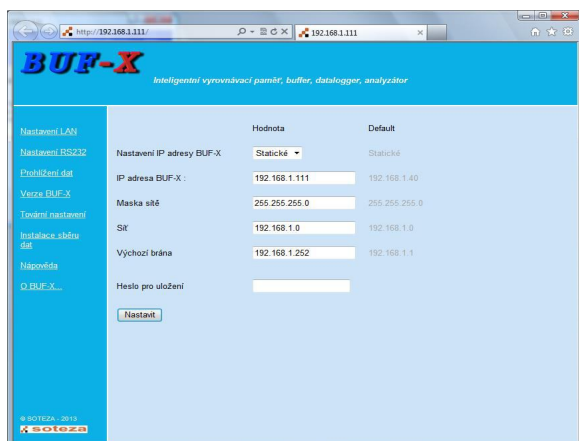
http://192.168.1.111/

192.168.1.111

BUF-X

Inteligentní vyrovnávací paměť, buffer, datalogger, analyzátor

Nastavení LAN

Nastavení RS232

Prohlížení dat

Verze BUF-X

Tovární nastavení

Instalace sběru dat

Nápověda

O BUF-X...

|  | Hodnota | Default |
|---|---|---|
| Nastavení IP adresy BUF-X | Statické | Statické |
| IP adresa BUF-X : | 192.168.1.111 | 192.168.1.40 |
| Maska sítě | 255.255.255.0 | 255.255.255.0 |
| Síť | 192.168.1.0 | 192.168.1.0 |
| Výchozí brána | 192.168.1.252 | 192.168.1.1 |
| Heslo pro uložení |  |  |

Nastavit

© SOTEZA - 2013

soteza